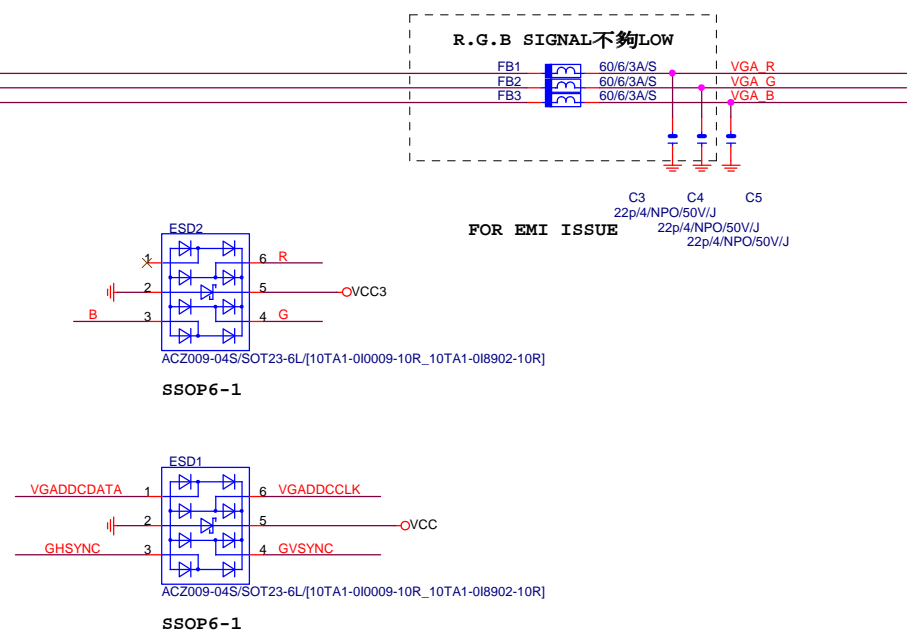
R.G.B SIGNAL不夠LOW

FB1 60/6/3A/S VGA_R
FB2 60/6/3A/S VGA_G
FB3 60/6/3A/S VGA_B

C3 C4 C5
22p/4/NPO/50V/J
22p/4/NPO/50V/J
22p/4/NPO/50V/J

FOR EMI ISSUE

ESD2
1 6 R
2 5 VCC3
B 3 4 G
ACZ009-04S/SOT23-6L/[10TA1-0I0009-10R_10TA1-0I8902-10R]

SSOP6-1

ESD1
VGADDCDATA 1 6 VGADDCCLK
2 5 VCC
GHSYNC 3 4 GVSYNC
ACZ009-04S/SOT23-6L/[10TA1-0I0009-10R_10TA1-0I8902-10R]

SSOP6-1